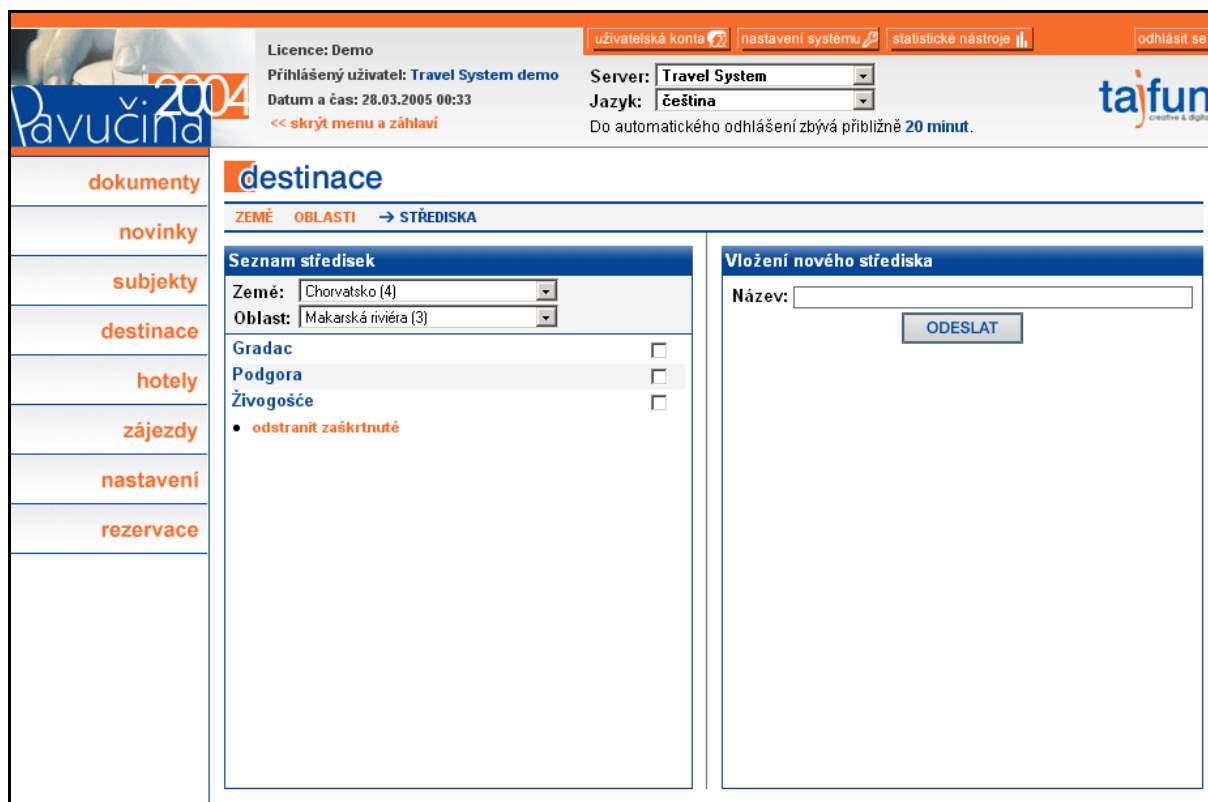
Pavučina 2004

Licence: Demo
Přihlášený uživatel: Travel System demo
Datum a čas: 28.03.2005 00:33
<< skrýt menu a záhlaví

uživatelská konta
nastavení systému
statistické nástroje
odhlásit se

Server: Travel System
Jazyk: čeština
Do automatického odhlášení zbývá přibližně 20 minut.

tajfun
creative & digital

dokumenty
novinky
subjekty
destinace
hotely
zájezdy
nastavení
rezervace

destinace

ZEMĚ OBLASTI → STŘEDISKA

Seznam středisek
Země: Chorvatsko (4)
Oblast: Makarská riviéra (3)
Gradac
Podgora
Živogošće
• odstranit zaškrtnuté

Vložení nového střediska
Název:
ODESLAT